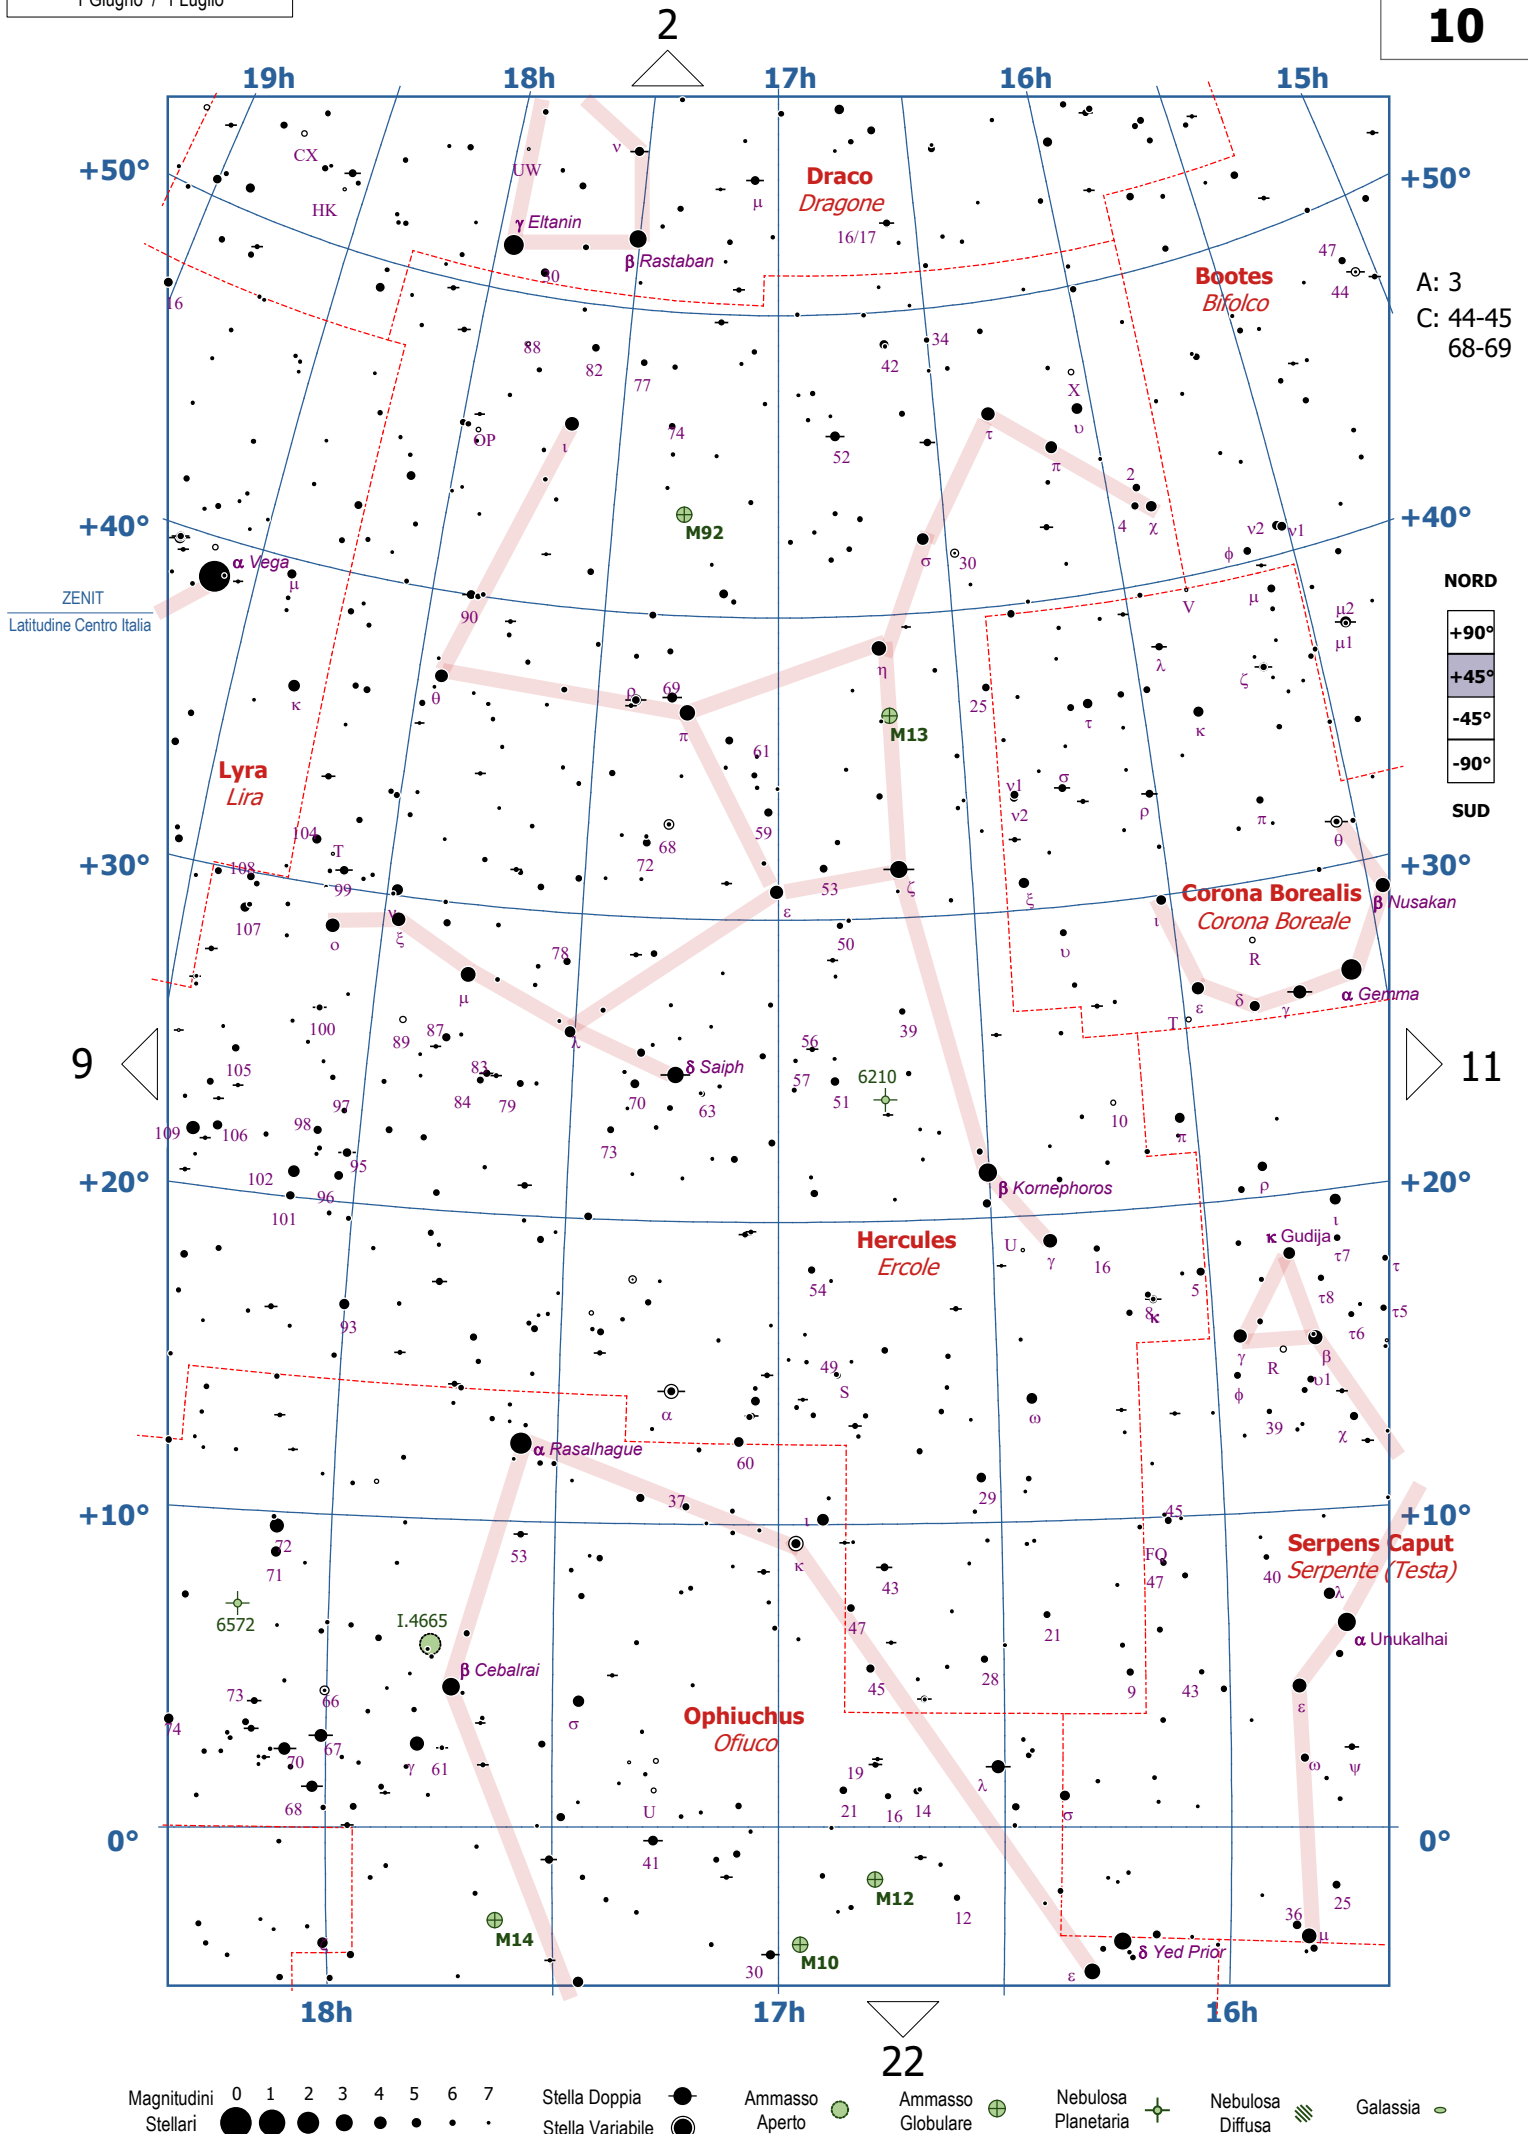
1 Giugno / 1 Luglio

10

2

19h 18h 17h 16h 15h

+50° +50°

Draco
Dragone

Bootes
Bifolco

A: 3
C: 44-45
68-69

γ Eltanin
β Rastaban

+40° +40°

α Vega

ZENIT
Latitudine Centro Italia

M92

NORD

| +90° |
|---|
| +45° |
| -45° |
| -90° |

SUD

M13

Lyra
Lira

+30° +30°

Corona Borealis
Corona Boreale

β Nusakan

α Gemma

9

δ Saiph

6210

11

β Kornephoros

+20° +20°

Hercules
Ercole

κ Gudija

α Rasalhague

+10° +10°

Serpens Caput
Serpente (Testa)

α Unukalhai

6572

I.4665

β Cebalrai

Ophiuchus
Ofiuco

0° 0°

M14

M12

M10

δ Yed Prior

18h 17h 16h

22

Magnitudini Stellari 0 1 2 3 4 5 6 7

Stella Doppia
Stella Variabile

Ammasso Aperto

Ammasso Globulare

Nebulosa Planetaria

Nebulosa Diffusa

Galassia